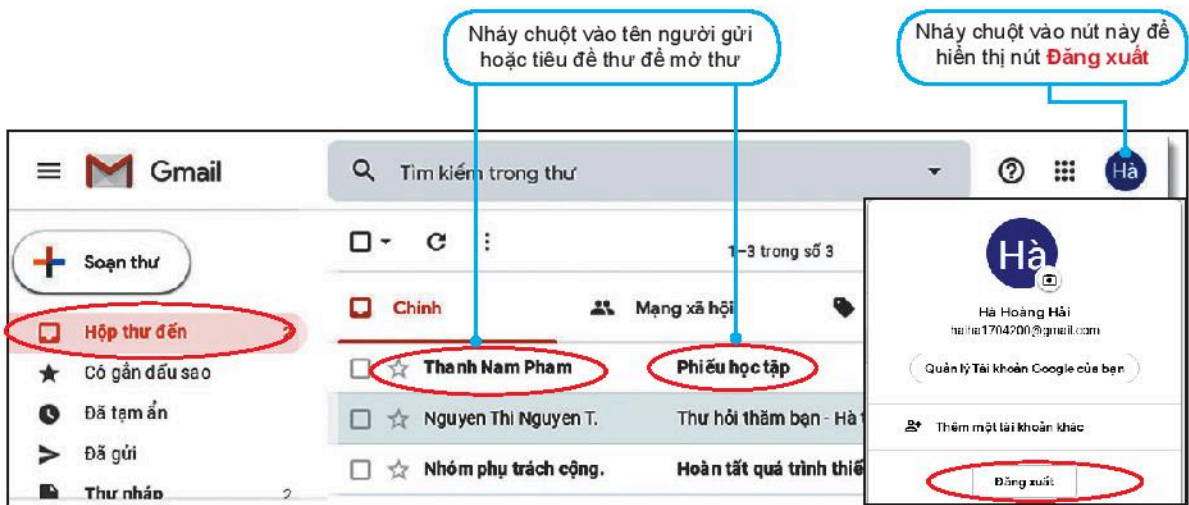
Nháy chuột vào tên người gửi hoặc tiêu đề thư để mở thư

Nháy chuột vào nút này để hiển thị nút **Đăng xuất**

Gmail

Tìm kiếm trong thư

Hà

Soạn thư

1–3 trong số 3

Chính

Mạng xã hội

Hộp thư đến

Có gắn dấu sao

Đã tạm ẩn

Đã gửi

Thư nháp 2

Thanh Nam Pham

Phiếu học tập

Nguyen Thi Nguyen T.

Thư hỏi thăm bạn - Hà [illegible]

Nhóm phụ trách cộng.

Hoàn tất quá trình thiế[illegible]

Hà

Hà Hoàng Hải

haiha1704200@gmail.com

Quản lý Tài khoản Google của bạn

Thêm một tài khoản khác

Đăng xuất